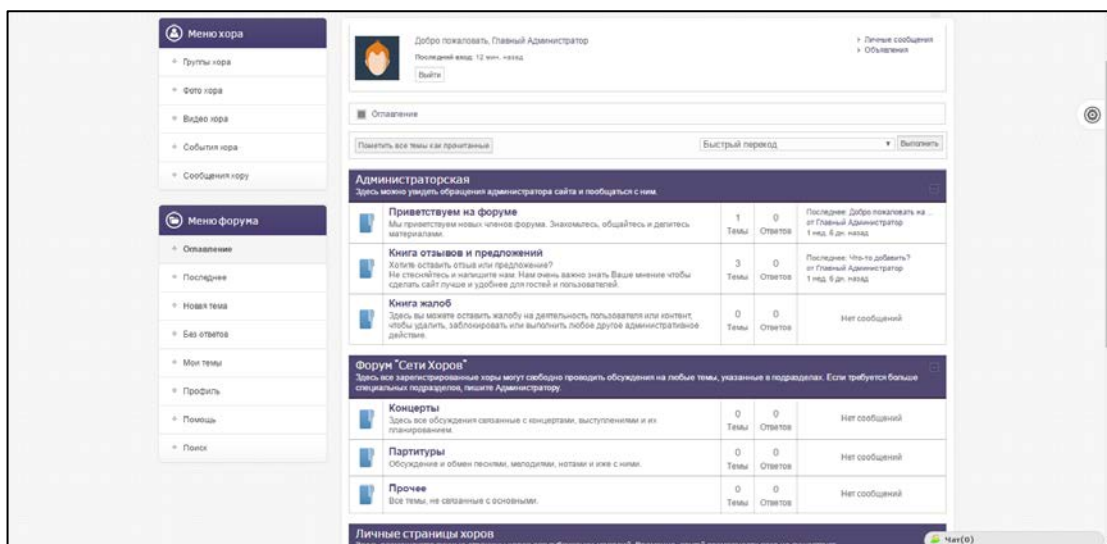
Меню хора

Группы хора

Фото хора

Видео хора

События хора

Сообщения хору

Меню форума

Оглавление

Последнее

Новая тема

Без ответов

Мои темы

Профиль

Помощь

Поиск

Добро пожаловать, Главный Администратор

Последний вход: 12 мин. назад

Выйти

Личные сообщения

Объявления

Оглавление

Пометить все темы как прочитанные

Быстрый переход

Выполнить

Администраторская

Здесь можно увидеть обращения администратора сайта и пообщаться с ним.

| | | | |
|---|---|---|---|
| **Приветствуем на форуме** Мы приветствуем новых членов форума. Знакомьтесь, общайтесь и делитесь материалами. | 1 Темы | 0 Ответов | Последнее: Добро пожаловать на ... от Главный Администратор 1 нед. 6 дн. назад |
| **Книга отзывов и предложений** Хотите оставить отзыв или предложение? Не стесняйтесь и напишите нам. Нам очень важно знать Ваше мнение чтобы сделать сайт лучше и удобнее для гостей и пользователей. | 3 Темы | 0 Ответов | Последнее: Что-то добавить? от Главный Администратор 1 нед. 6 дн. назад |
| **Книга жалоб** Здесь вы можете оставить жалобу на деятельность пользователя или контент, чтобы удалить, заблокировать или выполнить любое другое административное действие. | 0 Темы | 0 Ответов | Нет сообщений |

Форум "Сети Хоров"

Здесь все зарегистрированные хоры могут свободно проводить обсуждения на любые темы, указанные в подразделах. Если требуется больше специальных подразделов, пишите Администратору.

| | | | |
|---|---|---|---|
| **Концерты** Здесь все обсуждения связанные с концертами, выступлениями и их планированием. | 0 Темы | 0 Ответов | Нет сообщений |
| **Партитуры** Обсуждение и обмен песнями, мелодиями, нотами и иже с ними. | 0 Темы | 0 Ответов | Нет сообщений |
| **Прочее** Все темы, не связанные с основными. | 0 Темы | 0 Ответов | Нет сообщений |

Личные страницы хоров

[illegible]

Чат(0)